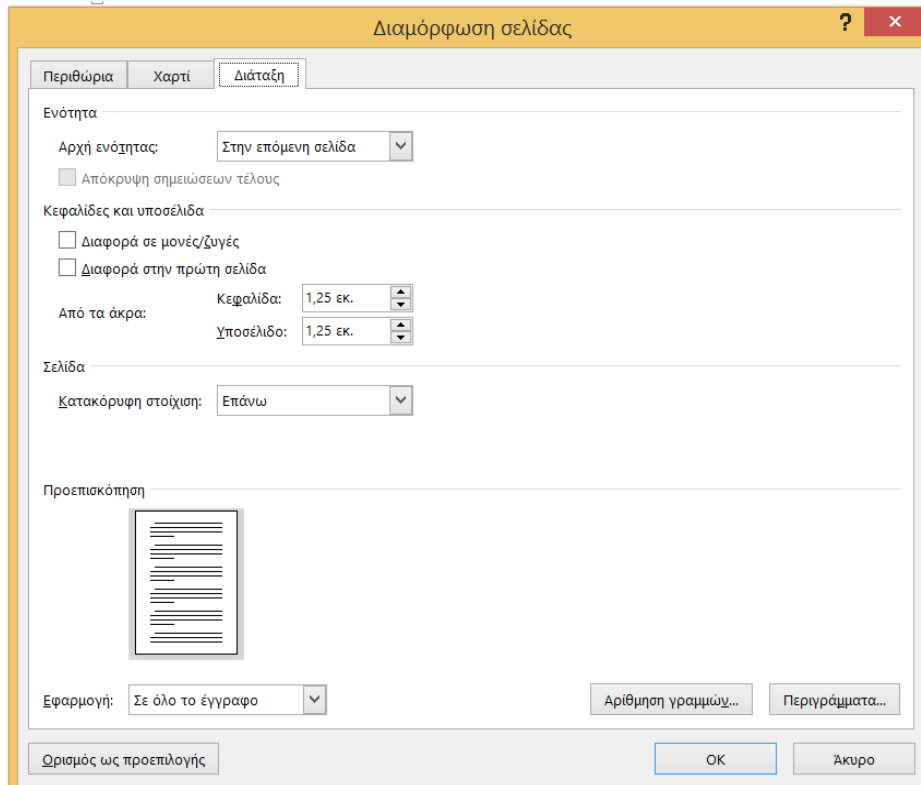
Διαμόρφωση σελίδας

?

Περιθώρια
Χαρτί
Διάταξη

Ενότητα

Αρχή ενότητας: Στην επόμενη σελίδα

Απόκρυψη σημειώσεων τέλους

Κεφαλίδες και υποσέλιδα

Διαφορά σε μονές/ζυγές

Διαφορά στην πρώτη σελίδα

Από τα άκρα: Κεφαλίδα: 1,25 εκ.

Υποσέλιδο: 1,25 εκ.

Σελίδα

Κατακόρυφη στοίχιση: Επάνω

Προεπισκόπηση

Εφαρμογή: Σε όλο το έγγραφο

Αρίθμηση γραμμών...

Περιγράμματα...

Ορισμός ως προεπιλογής

OK

Άκυρο